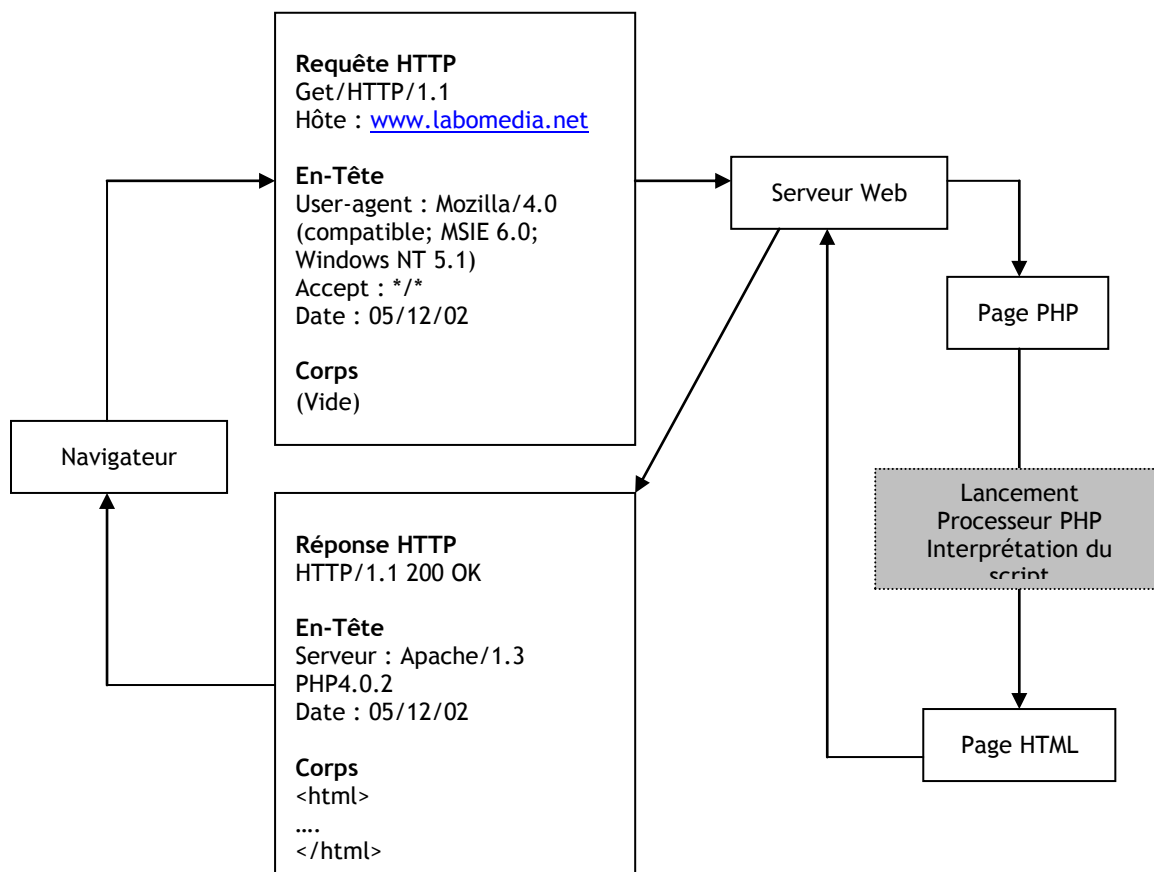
Requête HTTP
Get/HTTP/1.1
Hôte : www.labomedia.net

En-Tête
User-agent : Mozilla/4.0 (compatible; MSIE 6.0; Windows NT 5.1)
Accept : */*
Date : 05/12/02

Corps
(Vide)

Serveur Web

Page PHP

Navigateur

Lancement
Processeur PHP
Interprétation du
script

Réponse HTTP
HTTP/1.1 200 OK

En-Tête
Serveur : Apache/1.3
PHP4.0.2
Date : 05/12/02

Corps
<html>
….
</html>

Page HTML